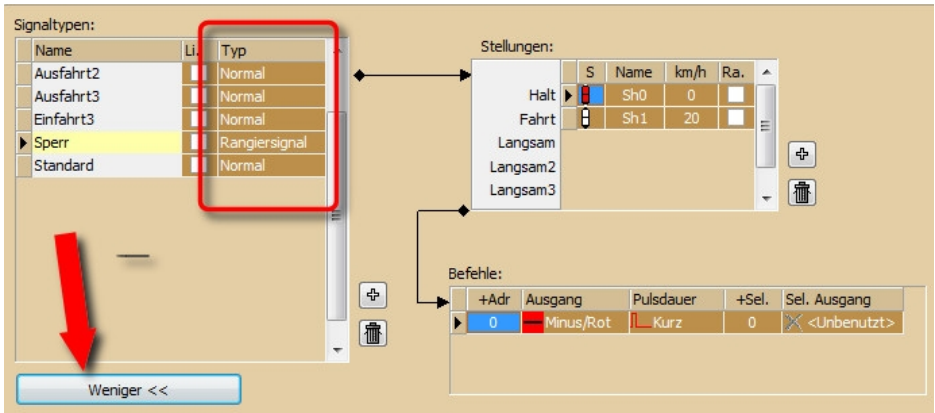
Signaltypen:

| Name | Li. | Typ |
|---|---|---|
| Ausfahrt2 | | Normal |
| Ausfahrt3 | | Normal |
| Einfahrt3 | | Normal |
| Sperr | | Rangiersignal |
| Standard | | Normal |

Stellungen:

Halt
Fahrt
Langsam
Langsam2
Langsam3

| S | Name | km/h | Ra. |
|---|---|---|---|
| | Sh0 | 0 | |
| | Sh1 | 20 | |

Befehle:

| +Adr | Ausgang | Pulsdauer | +Sel. | Sel. Ausgang |
|---|---|---|---|---|
| 0 | Minus/Rot | Kurz | 0 | <Unbenutzt> |

Weniger <<